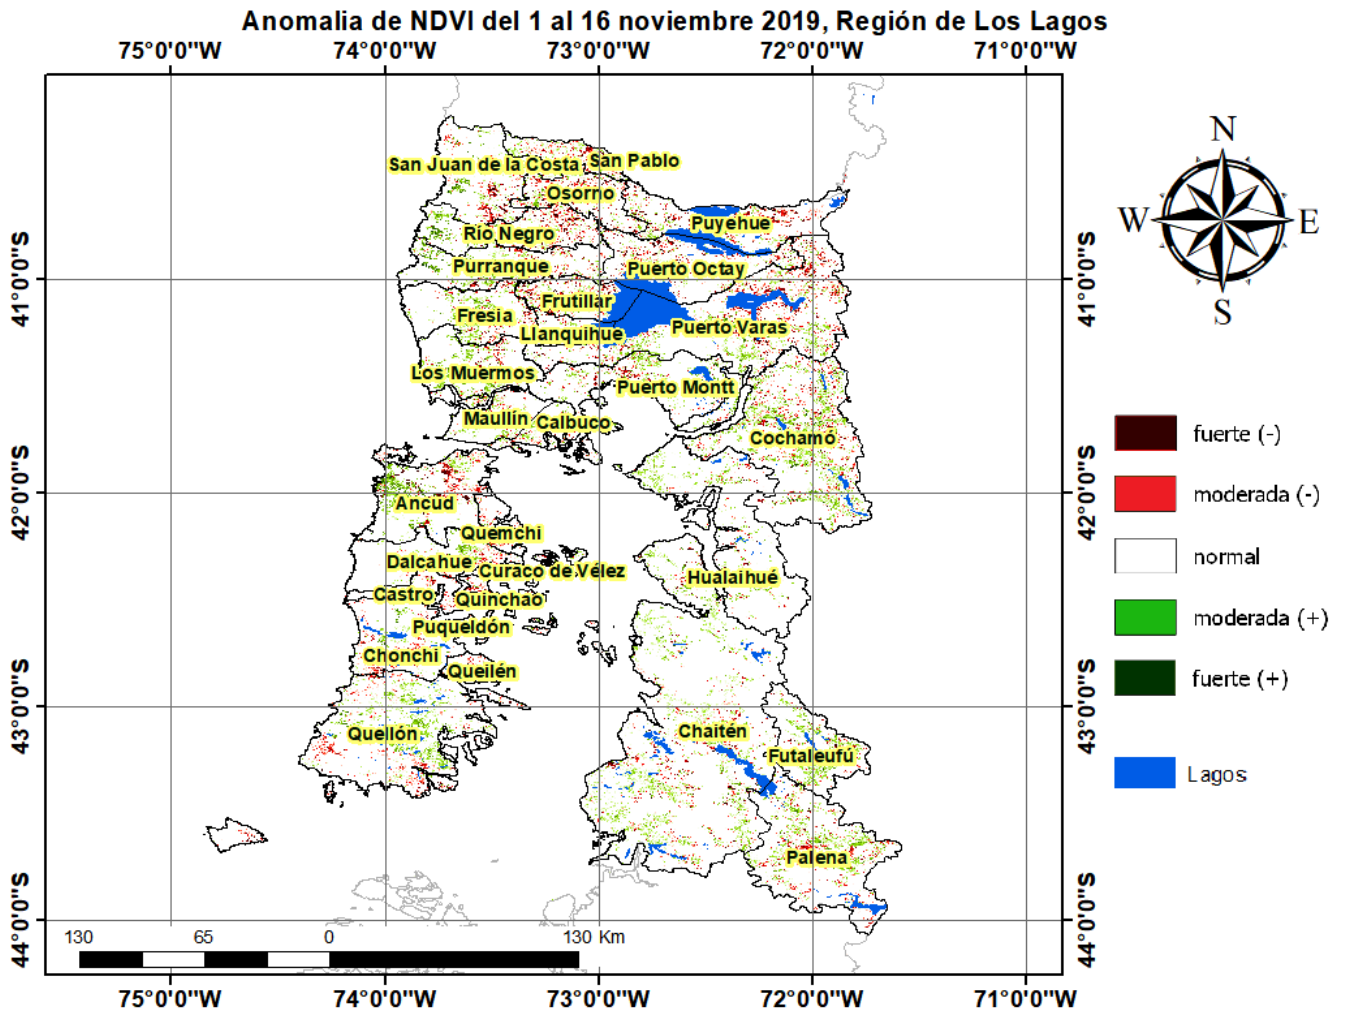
Anomalia de NDVI del 1 al 16 noviembre 2019, Región de Los Lagos

75°0'0"W 74°0'0"W 73°0'0"W 72°0'0"W 71°0'0"W

41°0'0"S 42°0'0"S 43°0'0"S 44°0'0"S

San Juan de la Costa
San Pablo
Osorno
Puyehue
Río Negro
Purranque
Puerto Octay
Frutillar
Fresia
Llanquihue
Puerto Varas
Los Muermos
Puerto Montt
Maullín
Calbuco
Cochamó
Ancud
Quemchi
Dalcahue
Curaco de Vélez
Hualaihué
Castro
Quinchao
Puqueldón
Chonchi
Queilén
Quellón
Chaitén
Futaleufú
Palena

N
W
E
S

fuerte (-)
moderada (-)
normal
moderada (+)
fuerte (+)
Lagos

130 65 0 130 Km

41°0'0"S 42°0'0"S 43°0'0"S 44°0'0"S

75°0'0"W 74°0'0"W 73°0'0"W 72°0'0"W 71°0'0"W